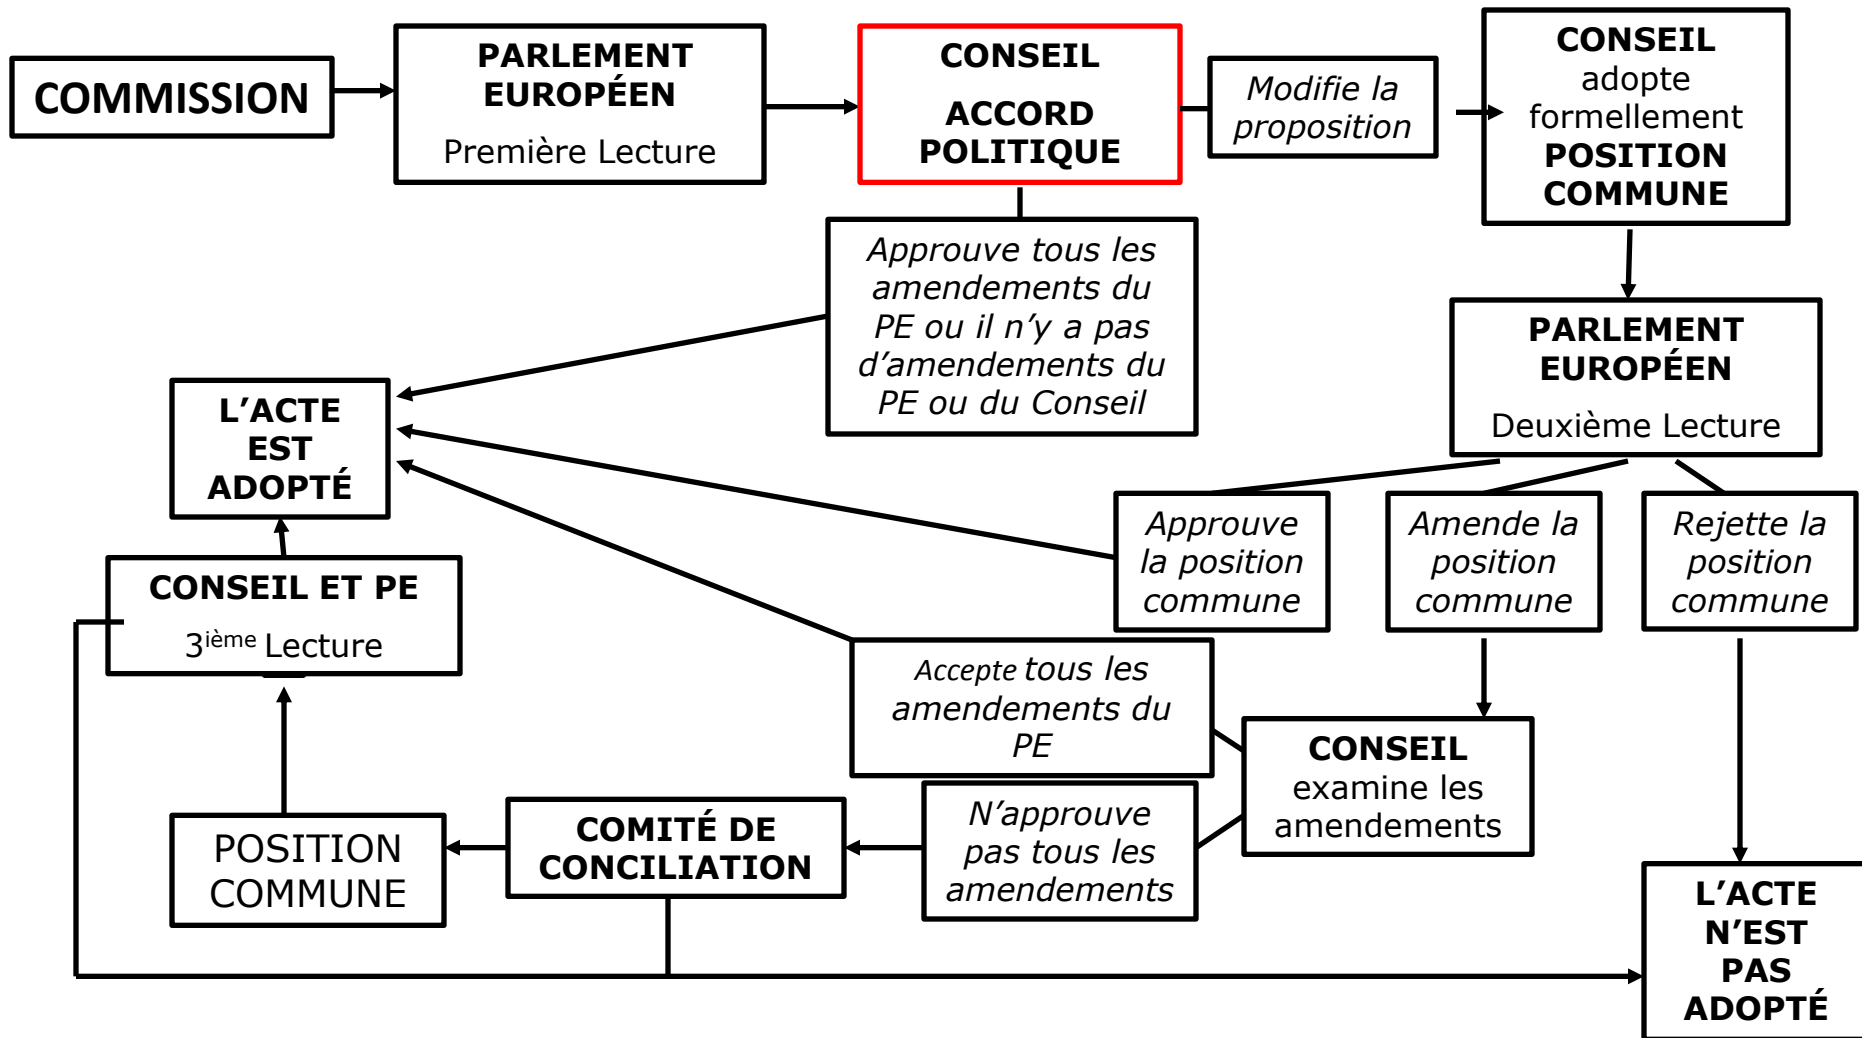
COMMISSION

PARLEMENT EUROPÉEN

Première Lecture

CONSEIL

ACCORD POLITIQUE

Modifie la proposition

CONSEIL adopte formellement POSITION COMMUNE

Approuve tous les amendements du PE ou il n'y a pas d'amendements du PE ou du Conseil

PARLEMENT EUROPÉEN

Deuxième Lecture

L'ACTE EST ADOPTÉ

Approuve la position commune

Amende la position commune

Rejette la position commune

CONSEIL ET PE

3$^{ième}$ Lecture

Accepte tous les amendements du PE

CONSEIL examine les amendements

POSITION COMMUNE

COMITÉ DE CONCILIATION

N'approuve pas tous les amendements

L'ACTE N'EST PAS ADOPTÉ